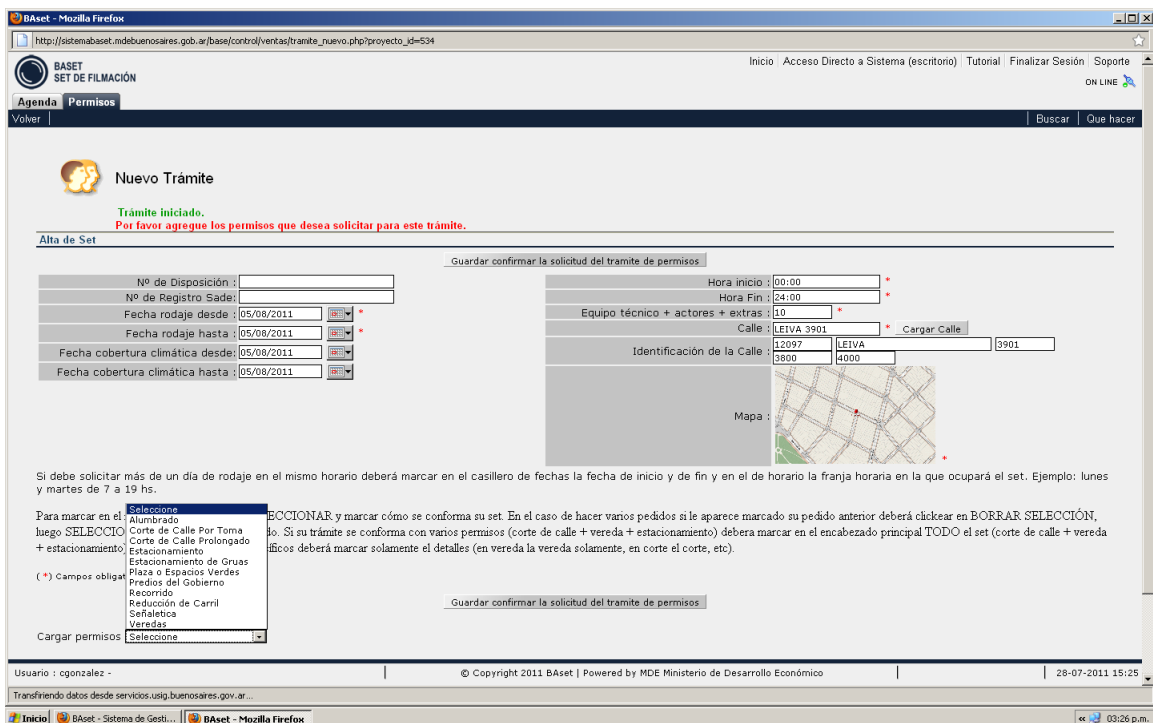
BAset - Mozilla Firefox
http://sistemabaset.mdebuenosaires.gob.ar/base/control/ventas/tramite_nuevo.php?proyecto_id=534

BASET
SET DE FILMACIÓN

Inicio | Acceso Directo a Sistema (escritorio) | Tutorial | Finalizar Sesión | Soporte
ON LINE

Agenda | Permisos
Volver
Buscar | Que hacer

Nuevo Trámite

Trámite iniciado.
Por favor agregue los permisos que desea solicitar para este trámite.

Alta de Set

Guardar confirmar la solicitud del tramite de permisos

Nº de Disposición :
Nº de Registro Sade :
Fecha rodaje desde : 05/08/2011 *
Fecha rodaje hasta : 05/08/2011 *
Fecha cobertura climática desde: 05/08/2011
Fecha cobertura climática hasta : 05/08/2011

Hora inicio : 00:00 *
Hora Fin : 24:00 *
Equipo técnico + actores + extras : 10 *
Calle : LEIVA 3901 * Cargar Calle
Identificación de la Calle : 12097 LEIVA 3901 3800 4000
Mapa : *

Si debe solicitar más de un día de rodaje en el mismo horario deberá marcar en el casillero de fechas la fecha de inicio y de fin y en el de horario la franja horaria en la que ocupará el set. Ejemplo: lunes y martes de 7 a 19 hs.

Para marcar en el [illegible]ECCIONAR y marcar cómo se conforma su set. En el caso de hacer varios pedidos si le aparece marcado su pedido anterior deberá clickear en BORRAR SELECCIÓN, luego SELECCIO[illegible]do. Si su trámite se conforma con varios permisos (corte de calle + vereda + estacionamiento) debera marcar en el encabezado principal TODO el set (corte de calle + vereda + estacionamiento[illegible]íficos deberá marcar solamente el detalles (en vereda la vereda solamente, en corte el corte, etc).

Seleccione
Alumbrado
Corte de Calle Por Toma
Corte de Calle Prolongado
Estacionamiento
Estacionamiento de Gruas
Plaza o Espacios Verdes
Predios del Gobierno
Recorrido
Reducción de Carril
Señaletica
Veredas

(*) Campos obligat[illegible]

Guardar confirmar la solicitud del tramite de permisos

Cargar permisos Seleccione

Usuario : cgonzalez -
© Copyright 2011 BAset | Powered by MDE Ministerio de Desarrollo Económico
28-07-2011 15:25

Transfiriendo datos desde servicios.usig.buenosaires.gov.ar...

Inicio | BAset - Sistema de Gesti... | BAset - Mozilla Firefox
03:26 p.m.